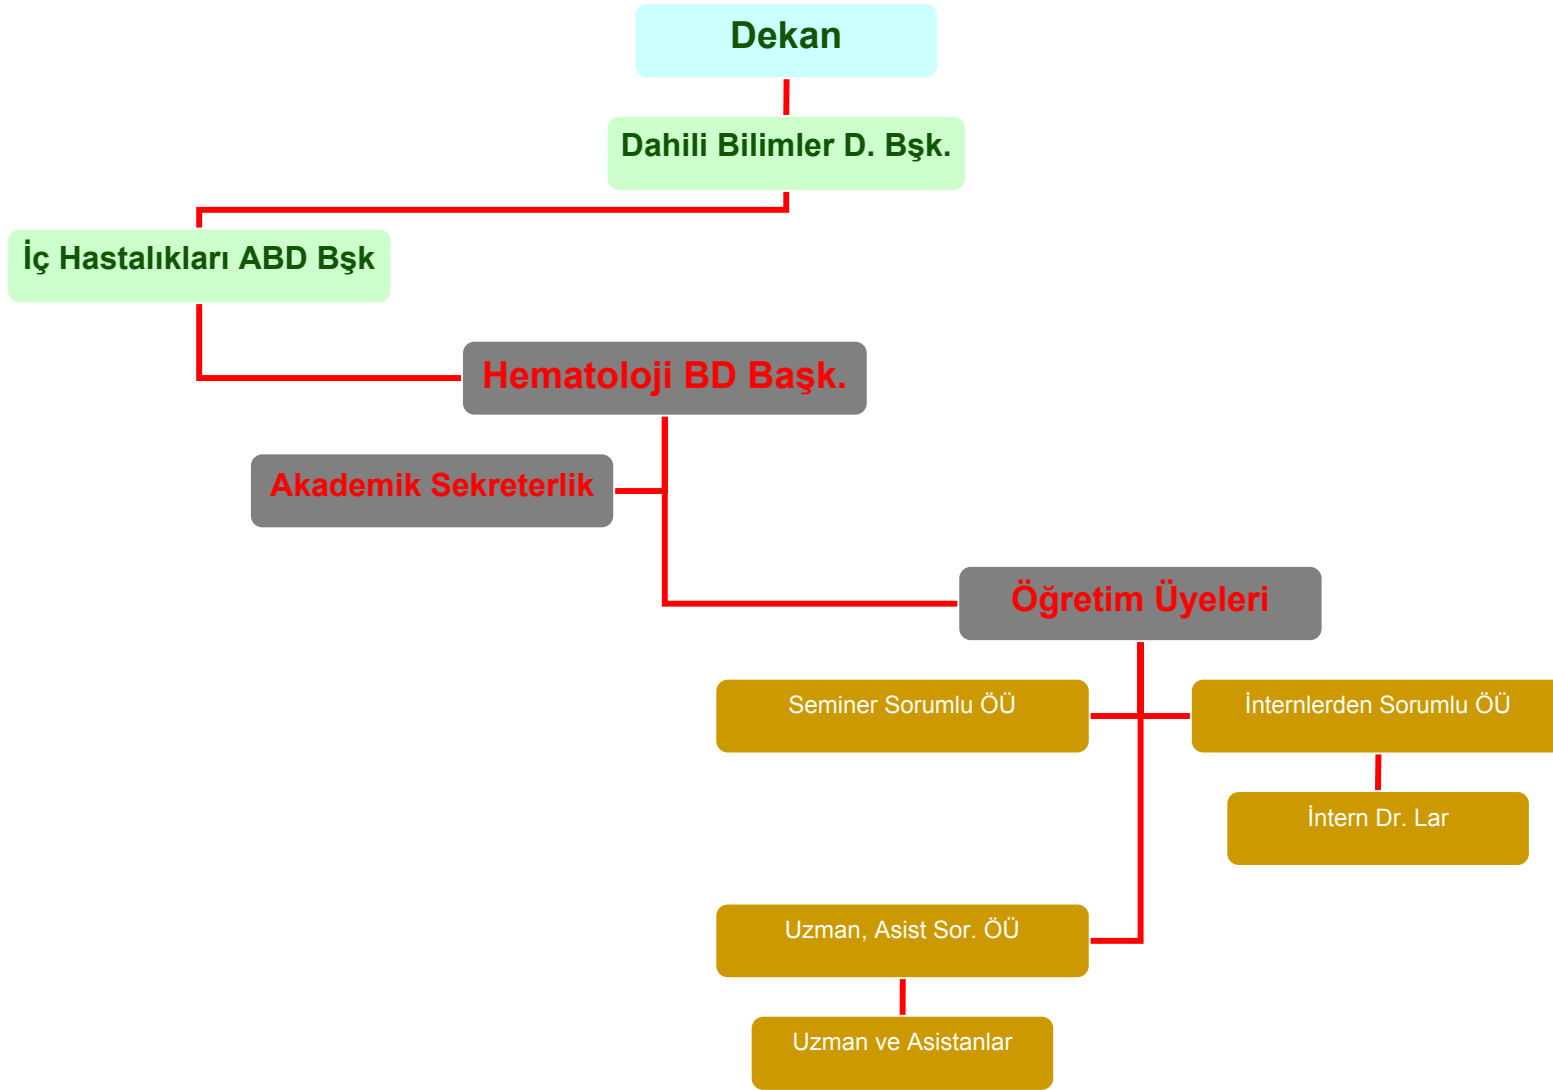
Dekan

Dahili Bilimler D. Bşk.

İç Hastalıkları ABD Bşk

Hematoloji BD Başk.

Akademik Sekreterlik

Öğretim Üyeleri

Seminer Sorumlu ÖÜ

İnternlerden Sorumlu ÖÜ

İntern Dr. Lar

Uzman, Asist Sor. ÖÜ

Uzman ve Asistanlar